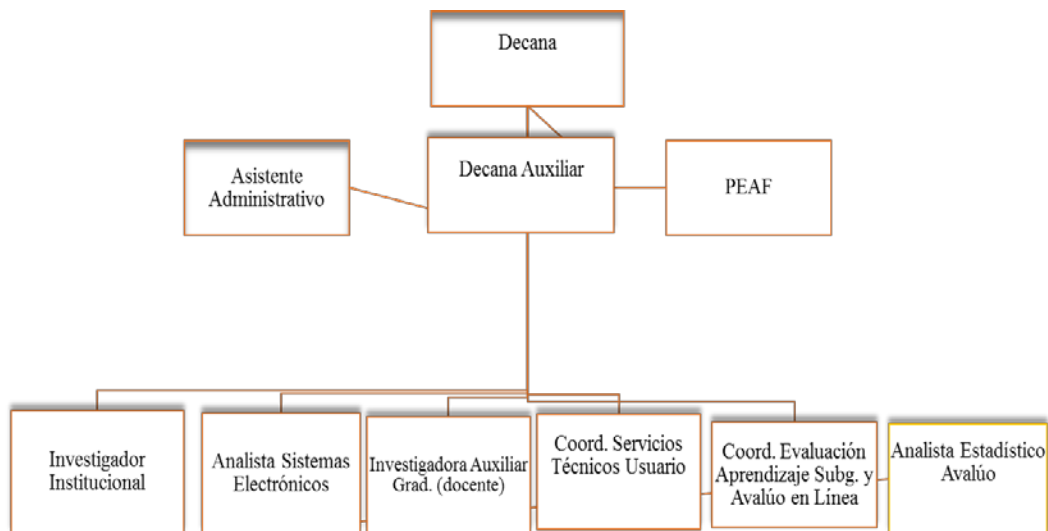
Decana

Asistente Administrativo

Decana Auxiliar

PEAF

Investigador Institucional

Analista Sistemas Electrónicos

Investigadora Auxiliar Grad. (docente)

Coord. Servicios Técnicos Usuario

Coord. Evaluación Aprendizaje Subg. y Avalúo en Línea

Analista Estadístico Avalúo